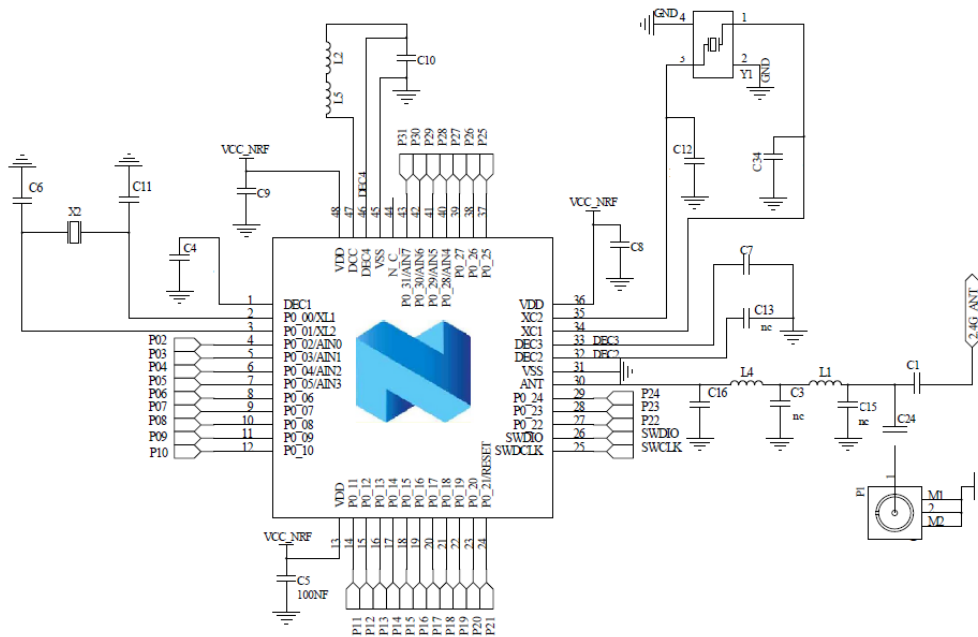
GND 4
1
3
2
Y1
GND
L2
L5
C10
P31 P30 P29 P28 P27 P26 P25
C12
C34
VCC_NRF
C9
DEC4
C6
C11
X2
C4
VCC_NRF
C8
48 47 46 45 44 43 42 41 40 39 38 37
VDD DCC DEC4 VSS N_C P0_31/AIN7 P0_30/AIN6 P0_29/AIN5 P0_28/AIN4 P0_27 P0_26 P0_25
C7
1 DEC1
2 P0_00/XL1
3 P0_01/XL2
P02 4 P0_02/AIN0
P03 5 P0_03/AIN1
P04 6 P0_04/AIN2
P05 7 P0_05/AIN3
P06 8 P0_06
P07 9 P0_07
P08 10 P0_08
P09 11 P0_09
P10 12 P0_10
VDD 36
XC2 35
XC1 34
DEC3 33 DEC3
DEC2 32 DEC2
VSS 31
ANT 30
P0_24 29 P24
P0_23 28 P23
P0_22 27 P22
SWDIO 26 SWDIO
SWDCLK 25 SWCLK
C13
nc
2.4G ANT
L4
L1
C1
C16
C3
nc
C15
nc
C24
P1
1
M1
2
M2
VDD P0_11 P0_12 P0_13 P0_14 P0_15 P0_16 P0_17 P0_18 P0_19 P0_20 P0_21/RESET
VCC_NRF
13 14 15 16 17 18 19 20 21 22 23 24
C5
100NF
P11 P12 P13 P14 P15 P16 P17 P18 P19 P20 P21